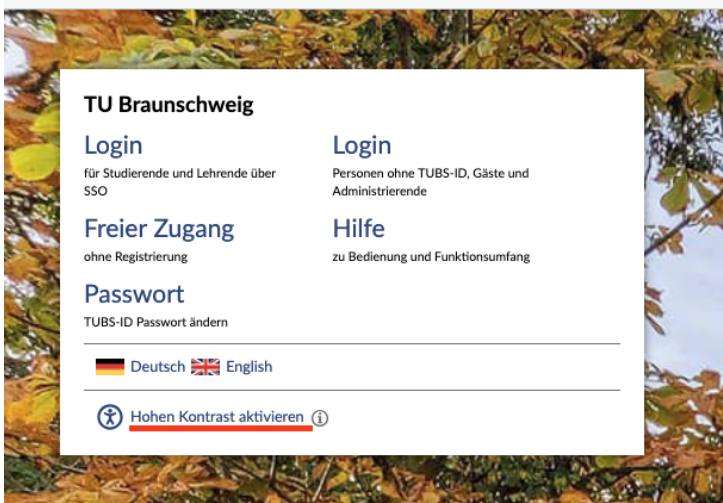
TU Braunschweig

Login
für Studierende und Lehrende über SSO

Login
Personen ohne TUBS-ID, Gäste und Administrierende

Freier Zugang
ohne Registrierung

Hilfe
zu Bedienung und Funktionsumfang

Passwort
TUBS-ID Passwort ändern

Deutsch English

Hohen Kontrast aktivieren